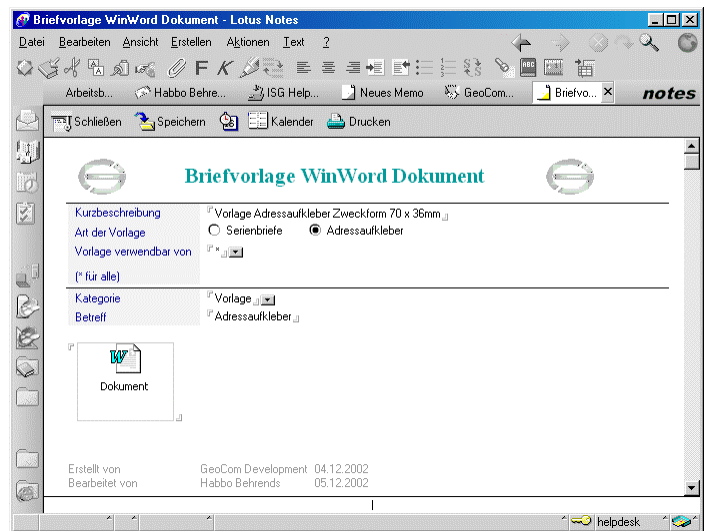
Briefvorlage WinWord Dokument - Lotus Notes

Datei Bearbeiten Ansicht Erstellen Aktionen Text ?

F K

Arbeitsb... Habbo Behre... ISG Help... Neues Memo GeoCom... Briefvo... notes

Schließen Speichern Kalender Drucken

Briefvorlage WinWord Dokument

| | |
|---|---|
| Kurzbeschreibung | Vorlage Adressaufkleber Zweckform 70 x 36mm |
| Art der Vorlage | Serienbriefe Adressaufkleber |
| Vorlage verwendbar von | * |
| (* für alle) | |

| | |
|---|---|
| Kategorie | Vorlage |
| Betreff | Adressaufkleber |

W
Dokument

| | | |
|---|---|---|
| Erstellt von | GeoCom Development | 04.12.2002 |
| Bearbeitet von | Habbo Behrends | 05.12.2002 |

helpdesk